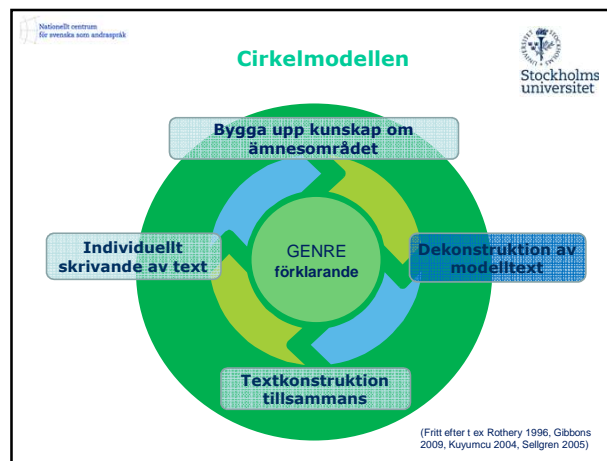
Nationellt centrum för svenska som andraspråk

Cirkelmodellen

Stockholms universitet

Bygga upp kunskap om ämnesområdet

Individuellt skrivande av text

GENRE förklarande

Dekonstruktion av modelltext

Textkonstruktion tillsammans

(Fritt efter t ex Rothery 1996, Gibbons 2009, Kuyumcu 2004, Sellgren 2005)